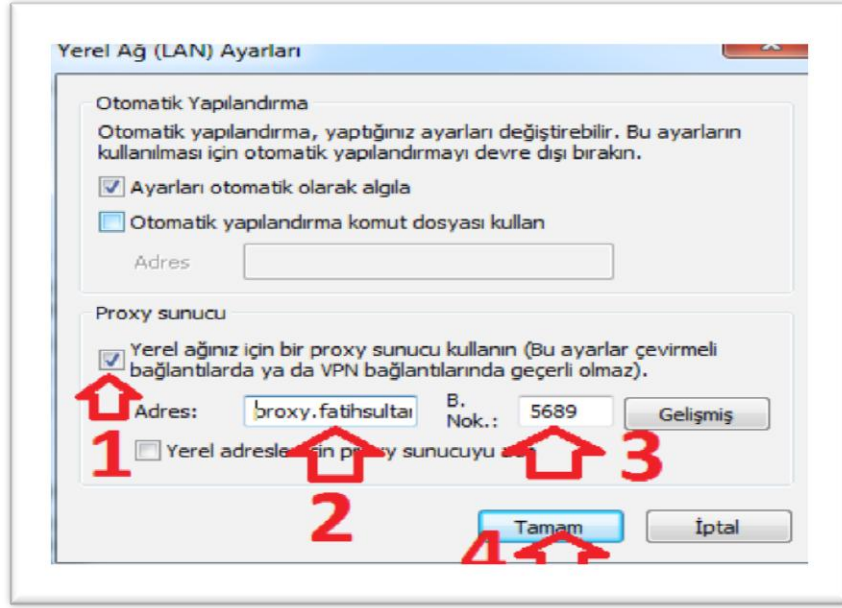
Yerel Ağ (LAN) Ayarları

Otomatik Yapılandırma

Otomatik yapılandırma, yaptığınız ayarları değiştirebilir. Bu ayarların kullanılması için otomatik yapılandırmayı devre dışı bırakın.

Ayarları otomatik olarak algıla

Otomatik yapılandırma komut dosyası kullan

Adres

Proxy sunucu

Yerel ağınız için bir proxy sunucu kullanın (Bu ayarlar çevirmeli bağlantılarda ya da VPN bağlantılarında geçerli olmaz).

Adres: proxy.fatihsultai

B. Nok.: 5689

Gelişmiş

Yerel adresle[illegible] için pr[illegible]y sunucuyu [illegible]

1

2

3

Tamam

İptal

4